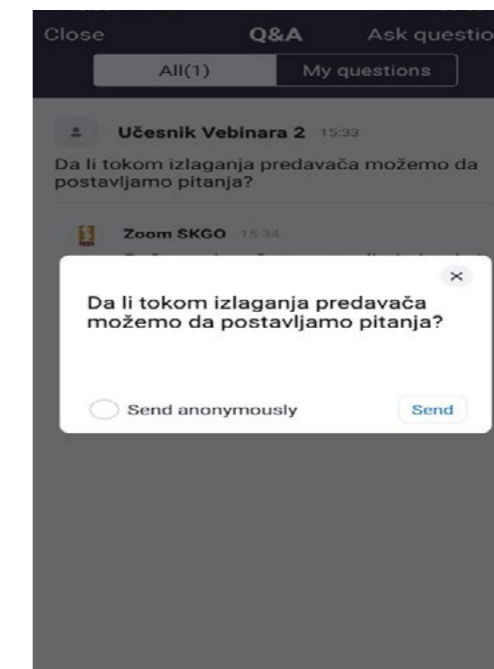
Close Q&A Ask questio

All(1) My questions

Učesnik Vebinara 2 15:33

Da li tokom izlaganja predavača možemo da postavljamo pitanja?

Zoom SKGO 15:34

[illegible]

×

Da li tokom izlaganja predavača možemo da postavljamo pitanja?

Send anonymously

Send